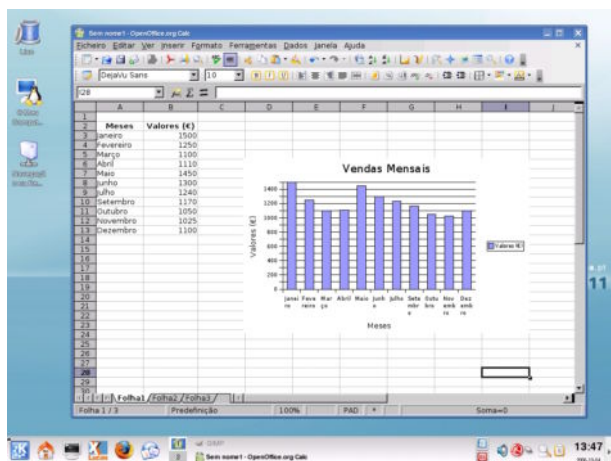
Sem nome1 - OpenOffice.org Calc

Ficheiro Editar Ver Inserir Formato Ferramentas Dados Janela Ajuda

DejaVu Sans 10

I28

| | A | B | C | D | E | F | G | H | I | J |
|---|---|---|---|---|---|---|---|---|---|---|
| 1 | | | | | | | | | | |
| 2 | Meses | Valores (€) | | | | | | | | |
| 3 | Janeiro | 1500 | | | | | | | | |
| 4 | Fevereiro | 1250 | | | | | | | | |
| 5 | Março | 1100 | | | | | | | | |
| 6 | Abril | 1110 | | | | | | | | |
| 7 | Maio | 1450 | | | | | | | | |
| 8 | Junho | 1300 | | | | | | | | |
| 9 | Julho | 1240 | | | | | | | | |
| 10 | Setembro | 1170 | | | | | | | | |
| 11 | Outubro | 1050 | | | | | | | | |
| 12 | Novembro | 1025 | | | | | | | | |
| 13 | Dezembro | 1100 | | | | | | | | |

Vendas Mensais

1400
1200
1000
800
600
400
200
0

Valores (€)

Janeiro Fevereiro Março Abril Maio Junho Julho Setembro Outubro Novembro Dezembro

Meses

Valores (€)

Folha1 Folha2 Folha3

Folha 1 / 3 Predefinição 100% PAD Soma=0

Lixo

Sem nome1 - OpenOffice.org Calc

13:47

11